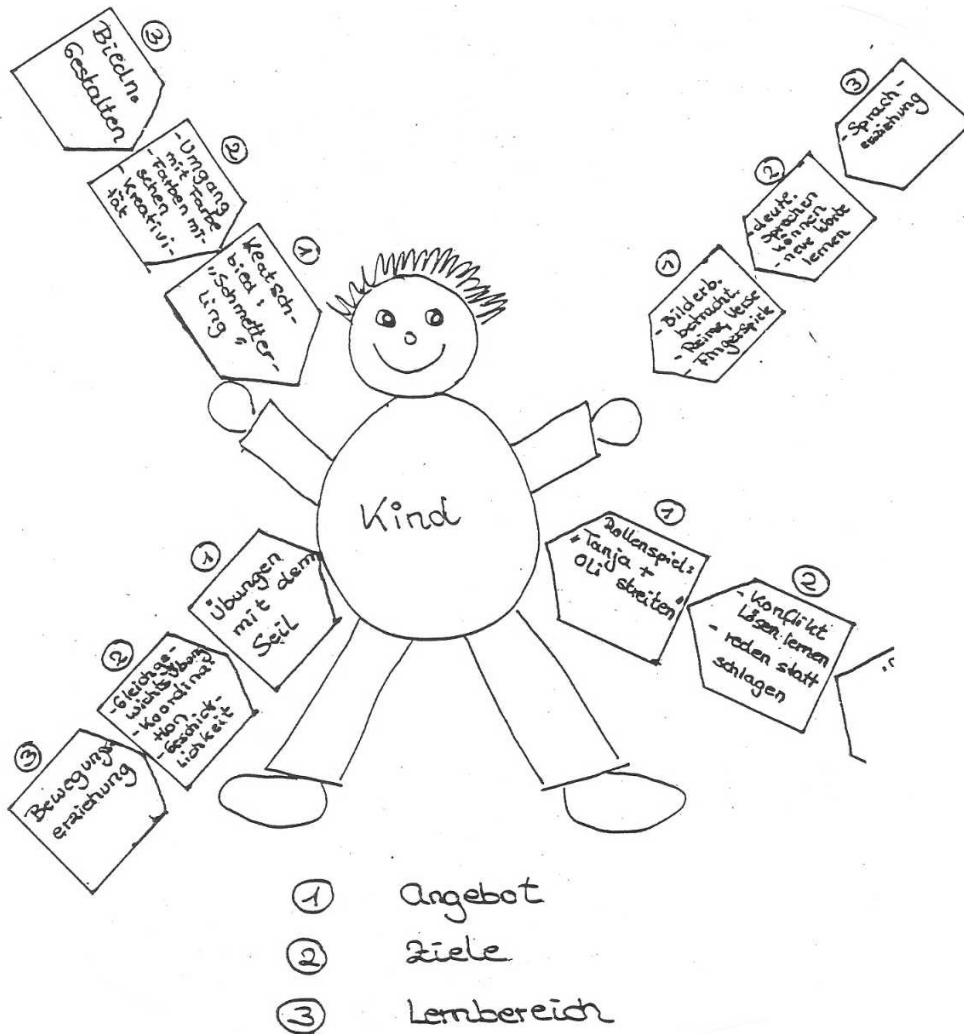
③ Biedn. Gestalten

② - Umgang mit Farbe mit Farben mischen - Kreativität

① Kreatsch-bied: „Schmetterling"

③ - Spracherziehung

② - deutl. sprechen können - neue Worte lernen

① - Bilderb. betracht. - Reime, Verse - Fingerspiele

Kind

① Übungen mit dem Seil

② - Gleichgewichtsübung - Koordination - Geschicklichkeit

③ Bewegungserziehung

① Rollenspiel: „Tanja + Oli streiten"

② - Konflikt lösen lernen - reden statt schlagen

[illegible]

① Angebot
② Ziele
③ Lernbereich